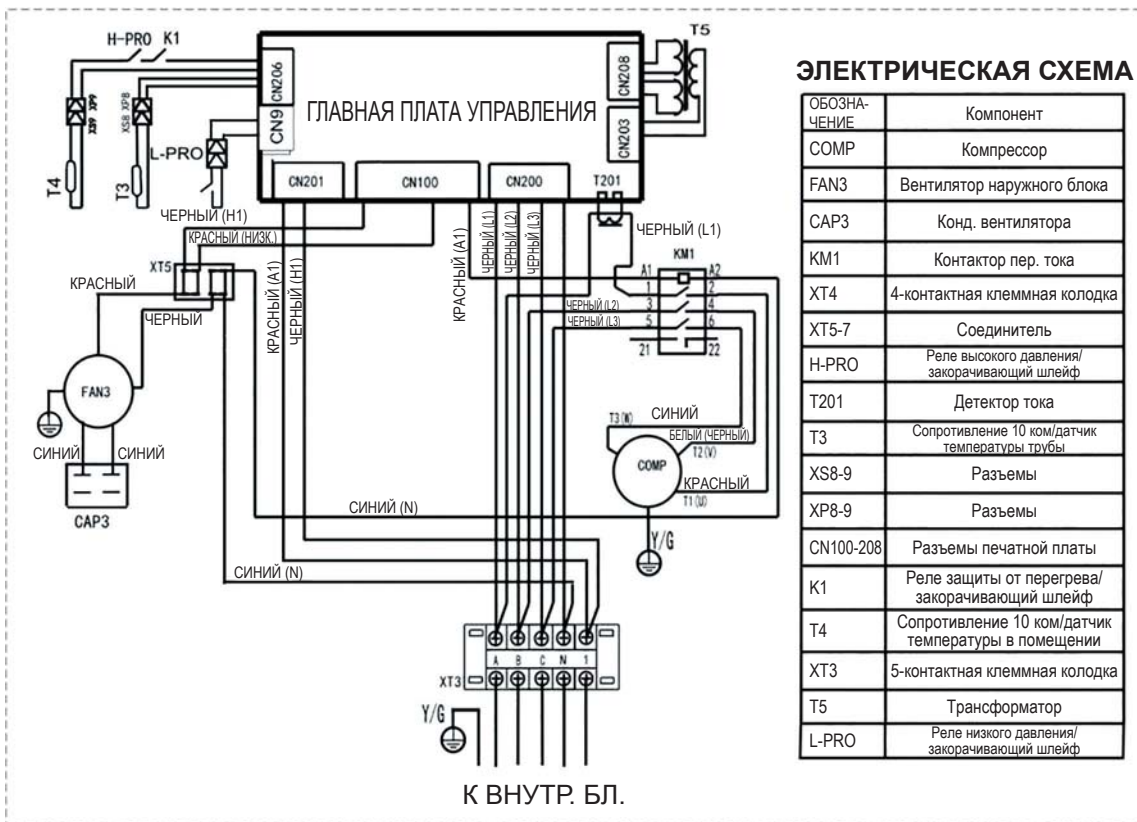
H-PRO K1

T5

ЭЛЕКТРИЧЕСКАЯ СХЕМА

CN206
CN9
ГЛАВНАЯ ПЛАТА УПРАВЛЕНИЯ
CN208
CN203

XS9 XP9
XS8 XP8
L-PRO
T4
T3

CN201 CN100 CN200 T201

ЧЕРНЫЙ (H1)
КРАСНЫЙ (НИЗК.)
XT5
КРАСНЫЙ
ЧЕРНЫЙ
КРАСНЫЙ (A1)
ЧЕРНЫЙ (H1)
КРАСНЫЙ (A1)
ЧЕРНЫЙ (L1)
ЧЕРНЫЙ (L2)
ЧЕРНЫЙ (L3)
ЧЕРНЫЙ (L1)
KM1
A1 A2
1 2
3 4
5 6
21 22
ЧЕРНЫЙ (L2)
ЧЕРНЫЙ (L3)

FAN3
СИНИЙ СИНИЙ
CAP3

СИНИЙ
T3 (W)
БЕЛЫЙ (ЧЕРНЫЙ)
T2 (V)
COMP
КРАСНЫЙ
T1 (U)
Y/G

СИНИЙ (N)
СИНИЙ (N)

A B C N 1
XT3
Y/G

К ВНУТР. БЛ.

| ОБОЗНА-ЧЕНИЕ | Компонент |
|---|---|
| COMP | Компрессор |
| FAN3 | Вентилятор наружного блока |
| CAP3 | Конд. вентилятора |
| KM1 | Контактор пер. тока |
| XT4 | 4-контактная клеммная колодка |
| XT5-7 | Соединитель |
| H-PRO | Реле высокого давления/ закорачивающий шлейф |
| T201 | Детектор тока |
| T3 | Сопротивление 10 ком/датчик температуры трубы |
| XS8-9 | Разъемы |
| XP8-9 | Разъемы |
| CN100-208 | Разъемы печатной платы |
| K1 | Реле защиты от перегрева/ закорачивающий шлейф |
| T4 | Сопротивление 10 ком/датчик температуры в помещении |
| XT3 | 5-контактная клеммная колодка |
| T5 | Трансформатор |
| L-PRO | Реле низкого давления/ закорачивающий шлейф |